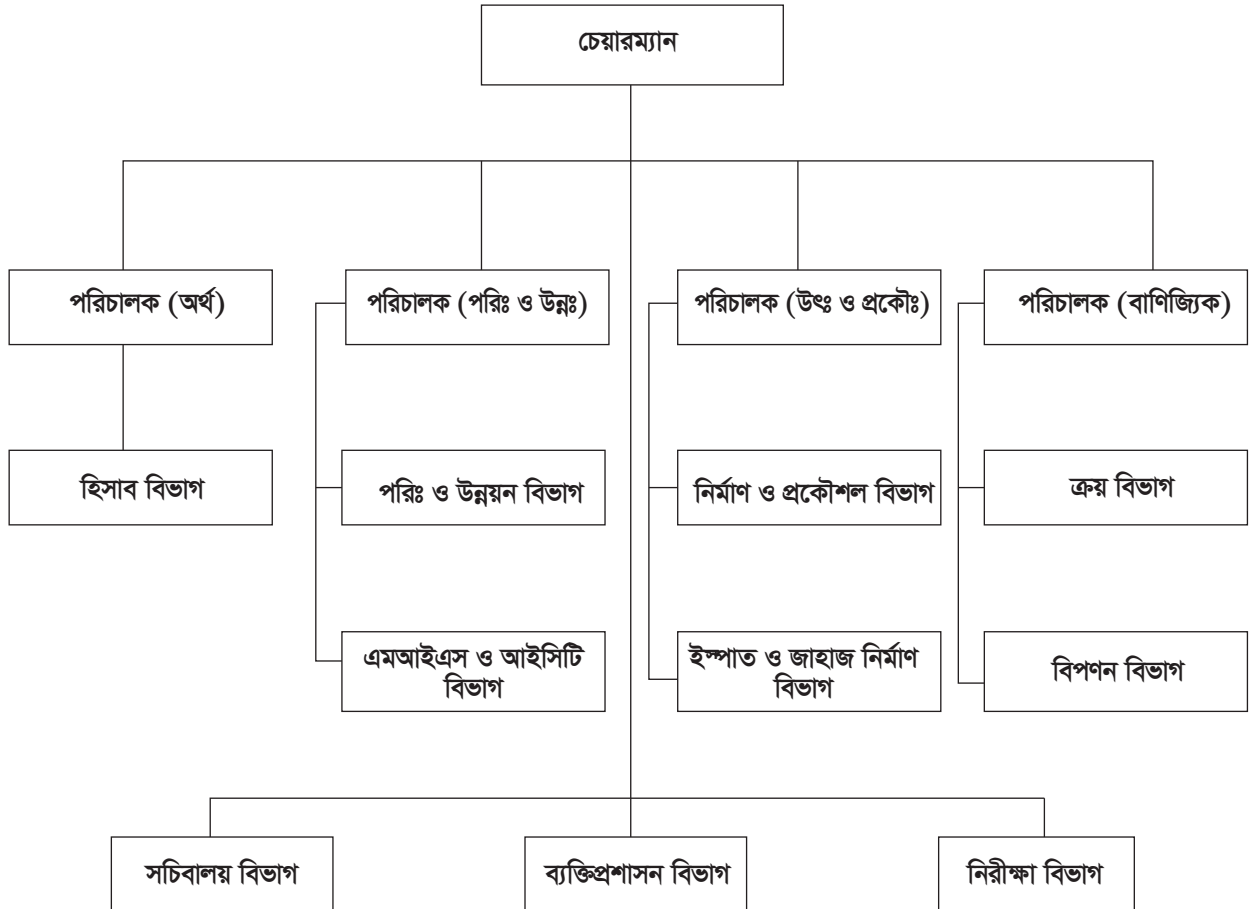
চেয়ারম্যান

পরিচালক (অর্থ)

হিসাব বিভাগ

পরিচালক (পরিঃ ও উন্নঃ)

পরিঃ ও উন্নয়ন বিভাগ

এমআইএস ও আইসিটি বিভাগ

পরিচালক (উৎঃ ও প্রকৌঃ)

নির্মাণ ও প্রকৌশল বিভাগ

ইস্পাত ও জাহাজ নির্মাণ বিভাগ

পরিচালক (বাণিজ্যিক)

ক্রয় বিভাগ

বিপণন বিভাগ

সচিবালয় বিভাগ

ব্যক্তিপ্রশাসন বিভাগ

নিরীক্ষা বিভাগ